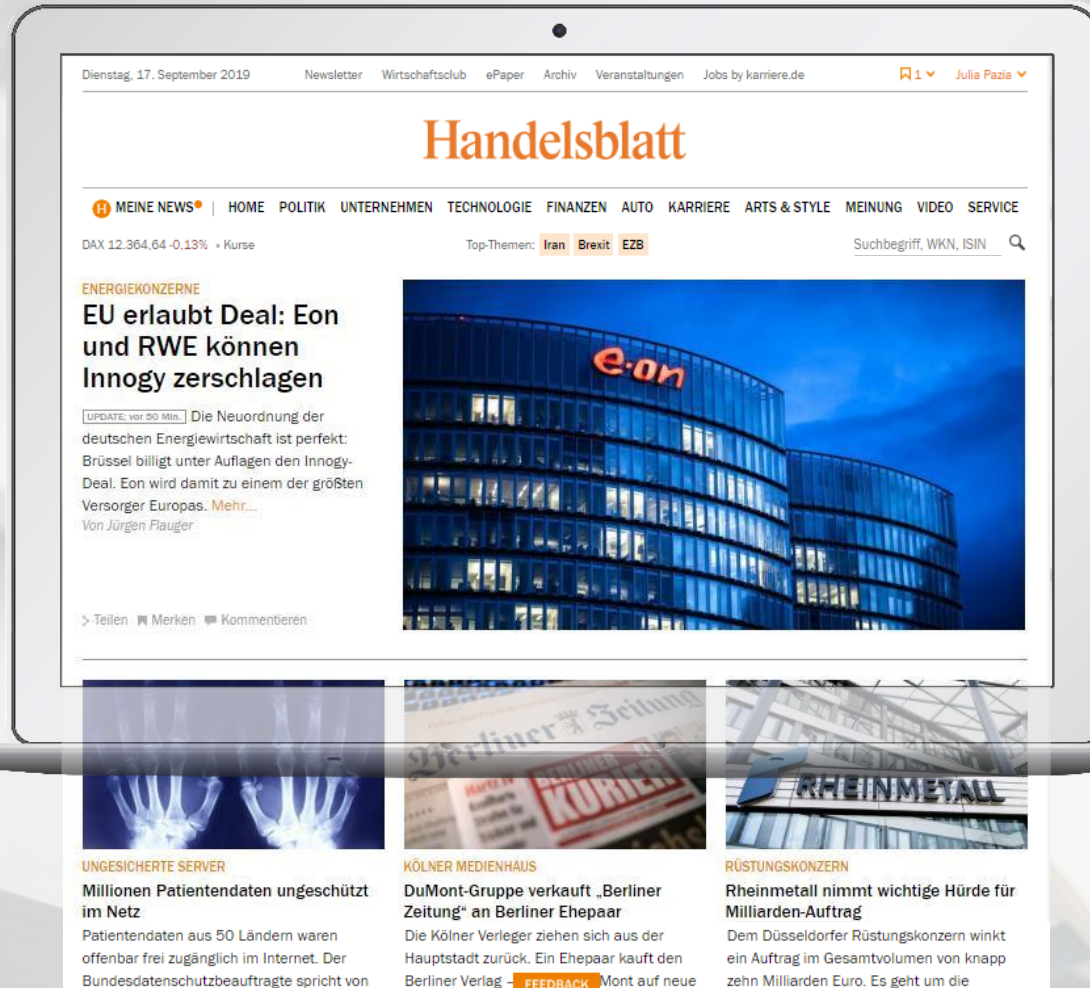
Dienstag, 17. September 2019 Newsletter Wirtschaftsclub ePaper Archiv Veranstaltungen Jobs by karriere.de 1 Julia Pazia

Handelsblatt

MEINE NEWS | HOME POLITIK UNTERNEHMEN TECHNOLOGIE FINANZEN AUTO KARRIERE ARTS & STYLE MEINUNG VIDEO SERVICE

DAX 12.364,64 -0,13% • Kurse Top-Themen: Iran Brexit EZB Suchbegriff, WKN, ISIN

ENERGIEKONZERNE

EU erlaubt Deal: Eon und RWE können Innogy zerschlagen

UPDATE: vor 50 Min. Die Neuordnung der deutschen Energiewirtschaft ist perfekt: Brüssel billigt unter Auflagen den Innogy-Deal. Eon wird damit zu einem der größten Versorger Europas. Mehr...

Von Jürgen Flauger

e·on

Teilen Merken Kommentieren

Berliner Zeitung KURIER

RHEINMETALL

UNGESICHERTE SERVER

Millionen Patientendaten ungeschützt im Netz

Patientendaten aus 50 Ländern waren offenbar frei zugänglich im Internet. Der Bundesdatenschutzbeauftragte spricht von

KÖLNER MEDIENHAUS

DuMont-Gruppe verkauft „Berliner Zeitung“ an Berliner Ehepaar

Die Kölner Verleger ziehen sich aus der Hauptstadt zurück. Ein Ehepaar kauft den Berliner Verlag – FEEDBACK Mont auf neue

RÜSTUNGSKONZERN

Rheinmetall nimmt wichtige Hürde für Milliarden-Auftrag

Dem Düsseldorfer Rüstungskonzern winkt ein Auftrag im Gesamtvolumen von knapp zehn Milliarden Euro. Es geht um die